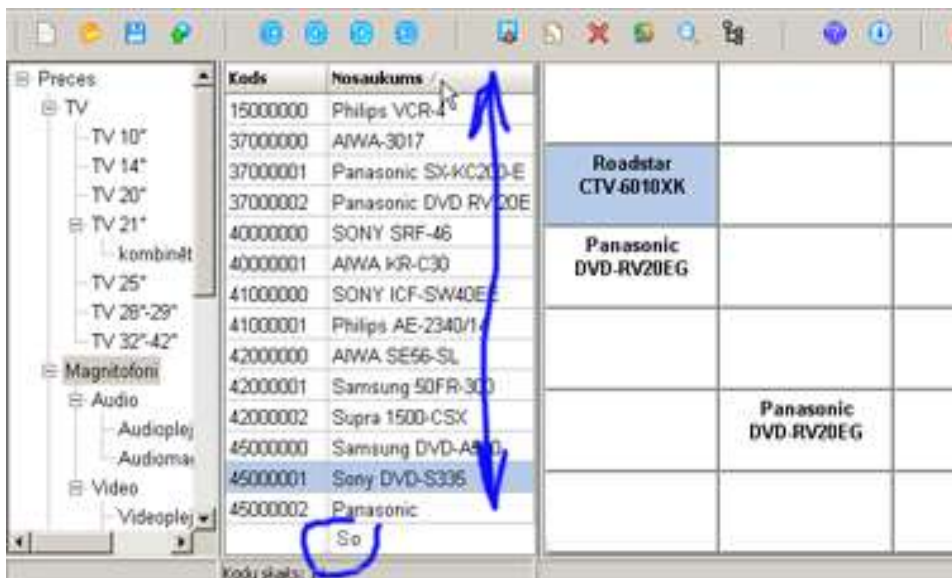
Preces
TV
TV 10"
TV 14"
TV 20"
TV 21"
kombinēt
TV 25"
TV 28"-29"
TV 32"-42"
Magnitofoni
Audio
Audioplej
Audiomag
Video
Videoplej

| Kods | Nosaukums |
|---|---|
| 15000000 | Philips VCR-4 |
| 37000000 | AIWA-3017 |
| 37000001 | Panasonic SX-KC2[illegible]-E |
| 37000002 | Panasonic DVD RV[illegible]0E |
| 40000000 | SONY SRF-46 |
| 40000001 | AIWA KR-C30 |
| 41000000 | SONY ICF-SW40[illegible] |
| 41000001 | Philips AE-2340/1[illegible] |
| 42000000 | AIWA SE56-SL |
| 42000001 | Samsung 50FR-3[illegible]0 |
| 42000002 | Supra 1500-CSX |
| 45000000 | Samsung DVD-A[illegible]0 |
| 45000001 | Sony DVD-S336 |
| 45000002 | Panasonic |
| | So |

Kodu skaits: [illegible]

Roadstar CTV-6010XK

Panasonic DVD-RV20EG

Panasonic DVD-RV20EG